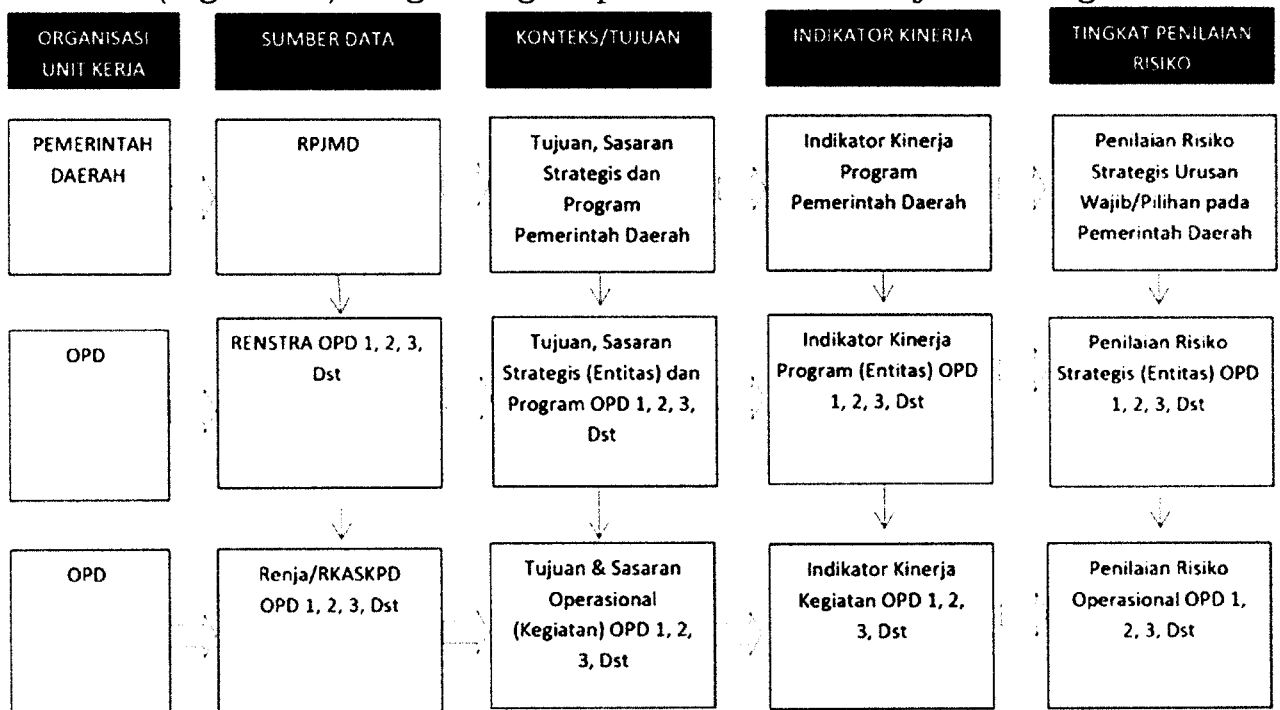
ORGANISASI UNIT KERJA

SUMBER DATA

KONTEKS/TUJUAN

INDIKATOR KINERJA

TINGKAT PENILAIAN RISIKO

PEMERINTAH DAERAH

RPJMD

Tujuan, Sasaran Strategis dan Program Pemerintah Daerah

Indikator Kinerja Program Pemerintah Daerah

Penilaian Risiko Strategis Urusan Wajib/Pilihan pada Pemerintah Daerah

OPD

RENSTRA OPD 1, 2, 3, Dst

Tujuan, Sasaran Strategis (Entitas) dan Program OPD 1, 2, 3, Dst

Indikator Kinerja Program (Entitas) OPD 1, 2, 3, Dst

Penilaian Risiko Strategis (Entitas) OPD 1, 2, 3, Dst

OPD

Renja/RKASKPD OPD 1, 2, 3, Dst

Tujuan & Sasaran Operasional (Kegiatan) OPD 1, 2, 3, Dst

Indikator Kinerja Kegiatan OPD 1, 2, 3, Dst

Penilaian Risiko Operasional OPD 1, 2, 3, Dst